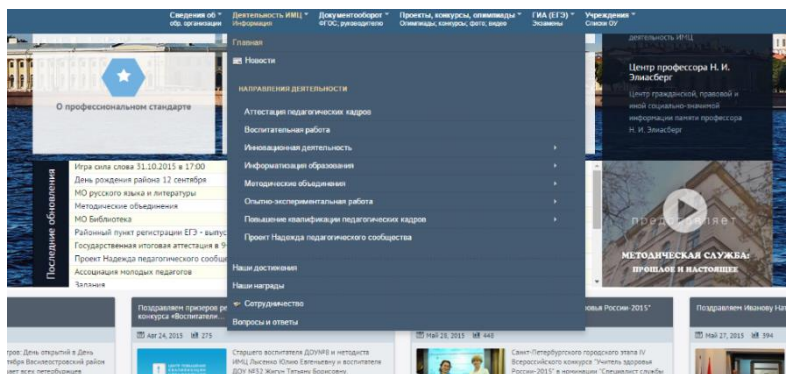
Сведения об
обр. организации

Деятельность ИМЦ
Информация

Документооборот
ФГОС, руководителю

Проекты, конкурсы, олимпиады
Олимпиады, конкурсы, фото, видео

ГИА (ЕГЭ)
Экзамены

Учреждения
Список ОУ

Главная

Новости

НАПРАВЛЕНИЯ ДЕЯТЕЛЬНОСТИ

Аттестация педагогических кадров

Воспитательная работа

Инновационная деятельность

Информатизация образования

Методические объединения

Опытно-экспериментальная работа

Повышение квалификации педагогических кадров

Проект Надежда педагогического сообщества

Наши достижения

Наши награды

Сотрудничество

Вопросы и ответы

О профессиональном стандарте

Последние обновления

Игра сила слова 31.10.2015 в 17:00

День рождения района 12 сентября

МО русского языка и литературы

Методические объединения

МО Библиотека

Районный пункт регистрации ЕГЭ - выпус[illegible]

Государственная итоговая аттестация в 9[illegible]

Проект Надежда педагогического сообще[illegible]

Ассоциация молодых педагогов

Задания

деятельность ИМЦ

Центр профессора Н. И. Элиасберг

Центр гражданской, правовой и иной социально-значимой информации памяти профессора Н. И. Элиасберг

представляет

МЕТОДИЧЕСКАЯ СЛУЖБА:
ПРОШЛОЕ И НАСТОЯЩЕЕ

Поздравляем призеров ре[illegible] конкурса «Воспитатель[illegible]

Apr 24, 2015 275

Старшего воспитателя ДОУ№9 и методиста ИМЦ Лысенко Юлию Евгеньевну и воспитателя ДОУ №53 Жигун Татьяну Борисовну

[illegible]овья России-2015"

Май 23, 2015 440

Санкт-Петербургского городского этапа IV Всероссийского конкурса "Учитель здоровья России-2015" в номинации "Специалист службы

Поздравляем Иванову На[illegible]

Май 27, 2015 394

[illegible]троя: День открытый в День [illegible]тября Василеостровский район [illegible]мает петербуржцев